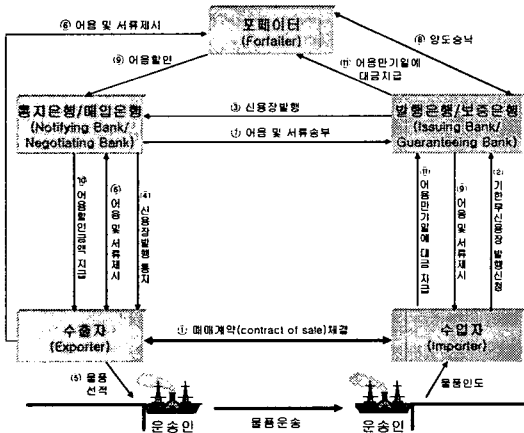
⑥ 어음 및 서류제시

포페이터
(Forfaiter)

⑧ 양도승낙

⑨ 어음할인

⑪ 어음만기일에 대금지급

통지은행/매입은행
(Notifying Bank/ Negotiating Bank)

③ 신용장발행

발행은행/보증은행
(Issuing Bank/ Guerantеeing Bank)

⑦ 어음 및 서류송부

⑩ 어음할인금액 지급

⑥ 어음 및 서류제시

④ 신용장발행 통지

⑫ 어음만기일에 대금 지급

⑨ 어음 및 서류제시

② 기한부신용장 발행신청

수출자
(Exporter)

① 매매계약(contract of sale)체결

수입자
(Importer)

⑤ 물품 선적

물품인도

운송인

물품운송

운송인